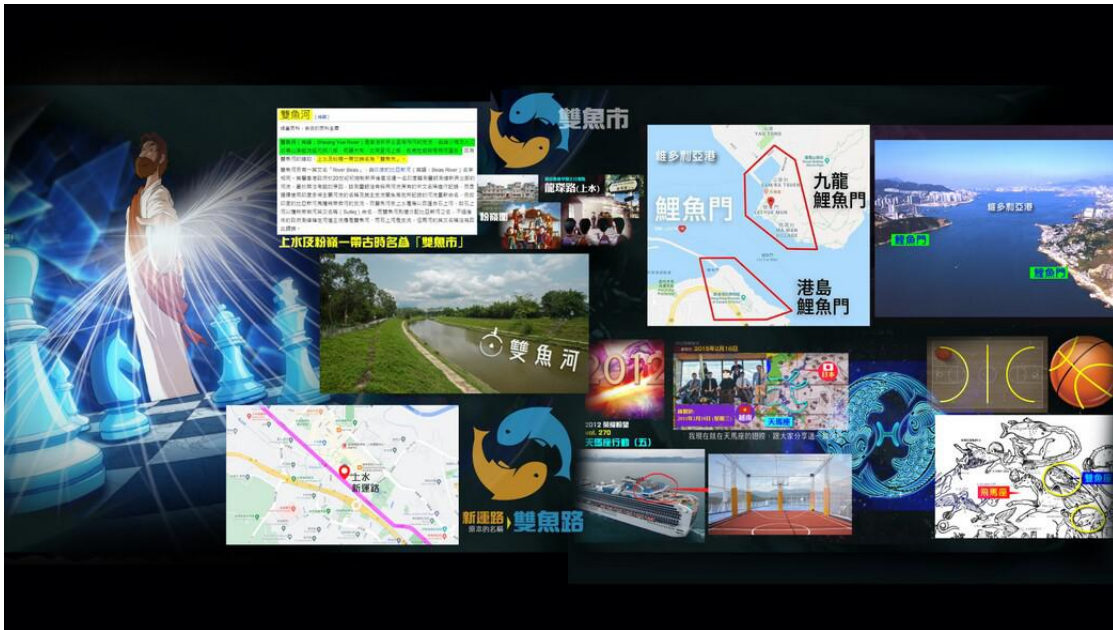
雙魚河

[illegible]

上水及粉嶺一帶古時名為「雙魚市」

雙魚市

龍躍路(上水)

粉嶺圍

維多利亞港

鯉魚門

九龍
鯉魚門

港島
鯉魚門

維多利亞港

鯉魚門

鯉魚門

雙魚河

2012

2015年3月16日

2012 末日謎雲
vol. 270
天馬座行動(五)

我現在就在天馬座的翅膀，請大家分享這一集

天馬座

上水
新運路

新運路 原來的名稱 雙魚路

雙魚座

飛馬座